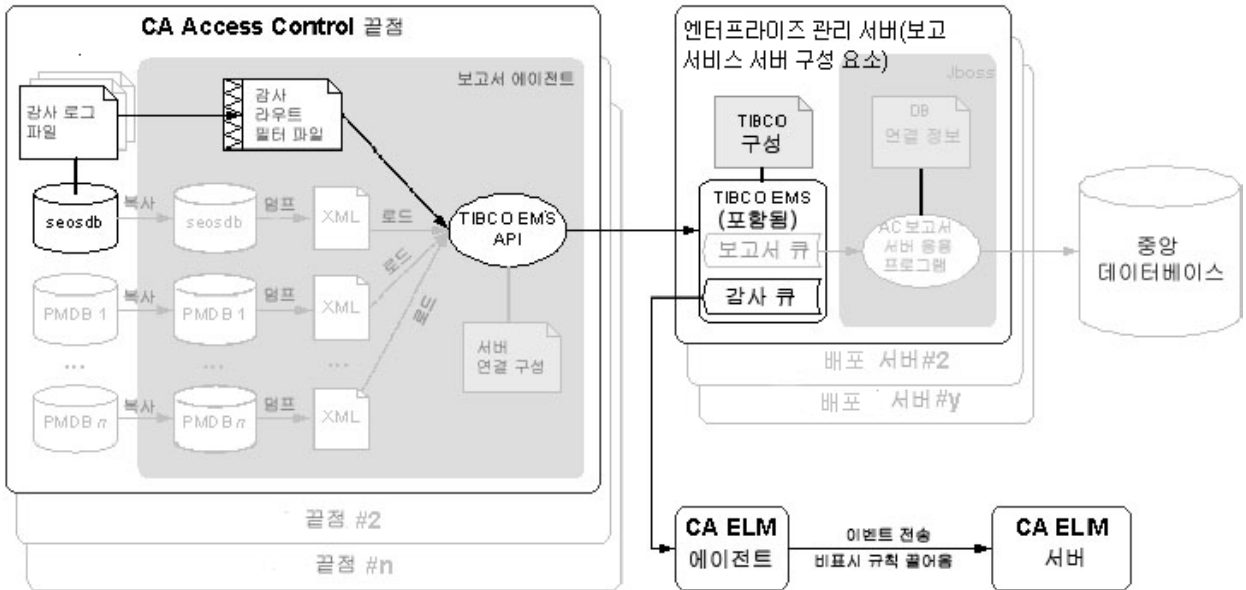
CA Access Control 끝점

보고서 에이전트

감사 로그 파일

감사 라우트 필터 파일

seosdb

복사

seosdb

덤프

XML

로드

TIBCO EMS API

PMDB 1

복사

PMDB 1

덤프

XML

로드

로드

...

...

...

PMDB $n$

복사

PMDB $n$

덤프

XML

서버 연결 구성

끝점 #2

끝점 #n

엔터프라이즈 관리 서버(보고 서비스 서버 구성 요소)

Jboss

TIBCO 구성

DB 연결 정보

TIBCO EMS (포함됨)

보고서 큐

AC 보고서 서버 응용 프로그램

감사 큐

배포 서버#2

배포 서버#y

중앙 데이터베이스

CA ELM 에이전트

이벤트 전송

비표시 규칙 끌어옴

CA ELM 서버